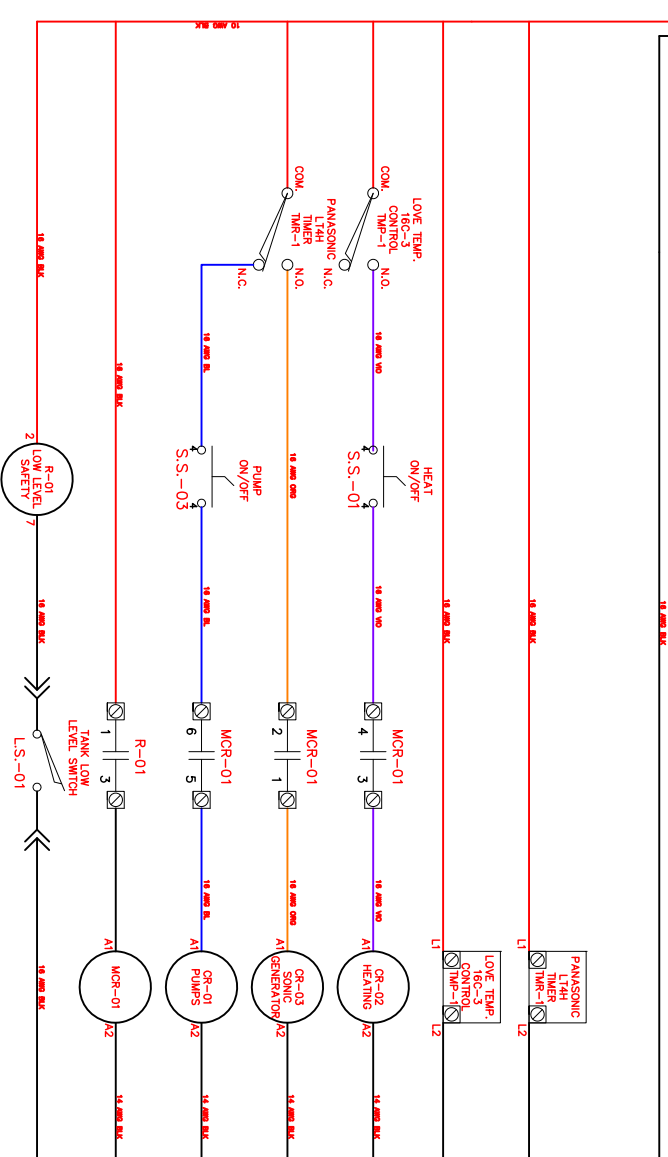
10 AWG BLK

COM.
PANASONIC
LT4H
TIMER
TMR-1
N.C.
N.O.

COM.
LOVE TEMP.
16C-3
CONTROL
TMP-1
N.C.
N.O.

16 AWG BLK
16 AWG BLK
16 AWG BL
16 AWG ORG
16 AWG VIO

2
R-01
LOW LEVEL
SAFETY
7

4
PUMP
ON/OFF
S.S.-03
4

4
HEAT
ON/OFF
S.S.-01
4

16 AWG BLK
16 AWG BL
16 AWG VIO
16 AWG BLK
16 AWG BLK
16 AWG BLK

TANK LOW
LEVEL SWITCH
L.S.-01

1
3
R-01

6
5
MCR-01

2
1
MCR-01

4
3
MCR-01

16 AWG BLK
16 AWG BL
16 AWG ORG
16 AWG VIO

A1
MCR-01
A2

A1
CR-01
PUMPS
A2

A1
CR-03
SONIC
GENERATOR
A2

A1
CR-02
HEATING
A2

L1
LOVE TEMP.
16C-3
CONTROL
TMP-1
L2

L1
PANASONIC
LT4H
TIMER
TMR-1
L2

14 AWG BLK
14 AWG BLK
14 AWG BLK
14 AWG BLK